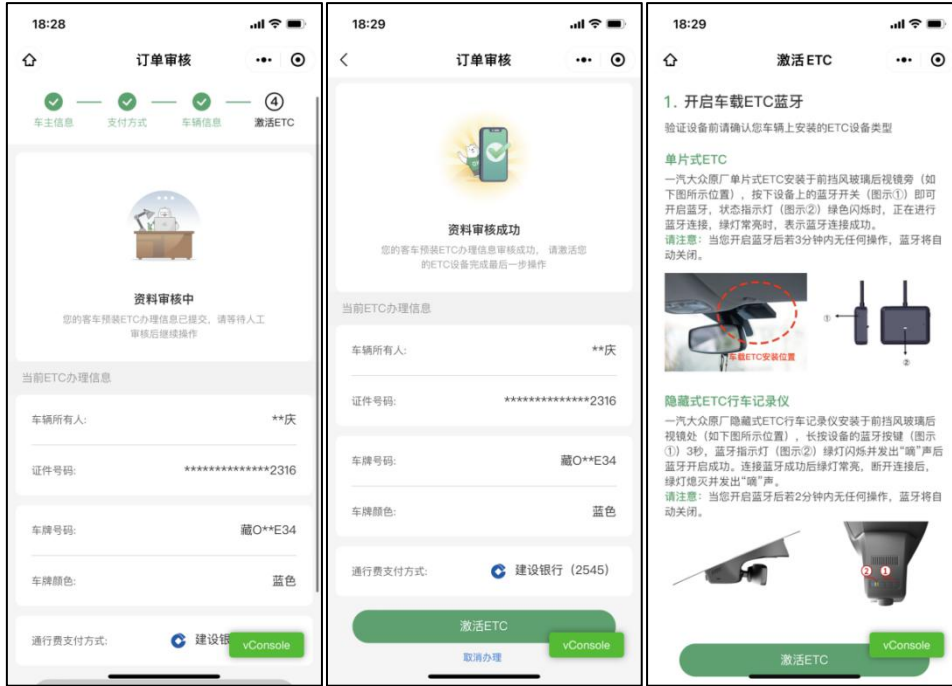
18:28

订单审核

车主信息 支付方式 车辆信息 ④ 激活ETC

资料审核中

您的客车预装ETC办理信息已提交，请等待人工审核后继续操作

当前ETC办理信息

车辆所有人: **庆

证件号码: **************2316

车牌号码: 藏O**E34

车牌颜色: 蓝色

通行费支付方式: 建设银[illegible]

vConsole

18:29

订单审核

资料审核成功

您的客车预装ETC办理信息审核成功，请激活您的ETC设备完成最后一步操作

当前ETC办理信息

车辆所有人: **庆

证件号码: **************2316

车牌号码: 藏O**E34

车牌颜色: 蓝色

通行费支付方式: 建设银行（2545）

激活ETC

取消办理

vConsole

18:29

激活ETC

1. 开启车载ETC蓝牙

验证设备前请确认您车辆上安装的ETC设备类型

单片式ETC

一汽大众原厂单片式ETC安装于前挡风玻璃后视镜旁（如下图所示位置），按下设备上的蓝牙开关（图示①）即可开启蓝牙，状态指示灯（图示②）绿色闪烁时，正在进行蓝牙连接，绿灯常亮时，表示蓝牙连接成功。

请注意：当您开启蓝牙后若3分钟内无任何操作，蓝牙将自动关闭。

车载ETC安装位置

①

②

隐藏式ETC行车记录仪

一汽大众原厂隐藏式ETC行车记录仪安装于前挡风玻璃后视镜处（如下图所示位置），长按设备的蓝牙按键（图示①）3秒，蓝牙指示灯（图示②）绿灯闪烁并发出“嘀”声后蓝牙开启成功。连接蓝牙成功后绿灯常亮，断开连接后，绿灯熄灭并发出“嘀”声。

请注意：当您开启蓝牙后若2分钟内无任何操作，蓝牙将自动关闭。

②

①

激活ETC

vConsole